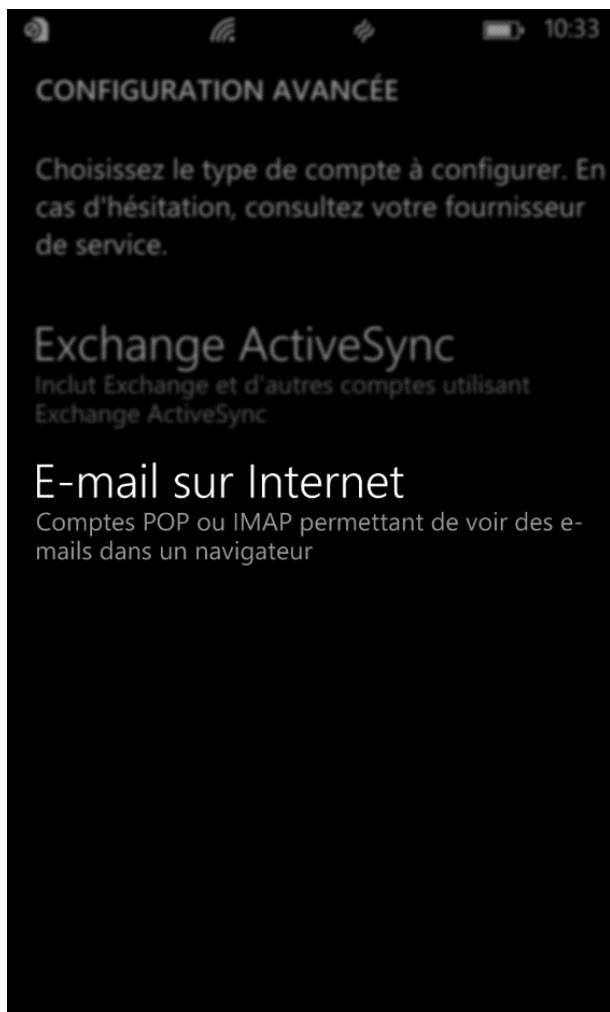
10:33

CONFIGURATION AVANCÉE

Choisissez le type de compte à configurer. En cas d'hésitation, consultez votre fournisseur de service.

Exchange ActiveSync
Inclut Exchange et d'autres comptes utilisant Exchange ActiveSync

E-mail sur Internet
Comptes POP ou IMAP permettant de voir des e-mails dans un navigateur